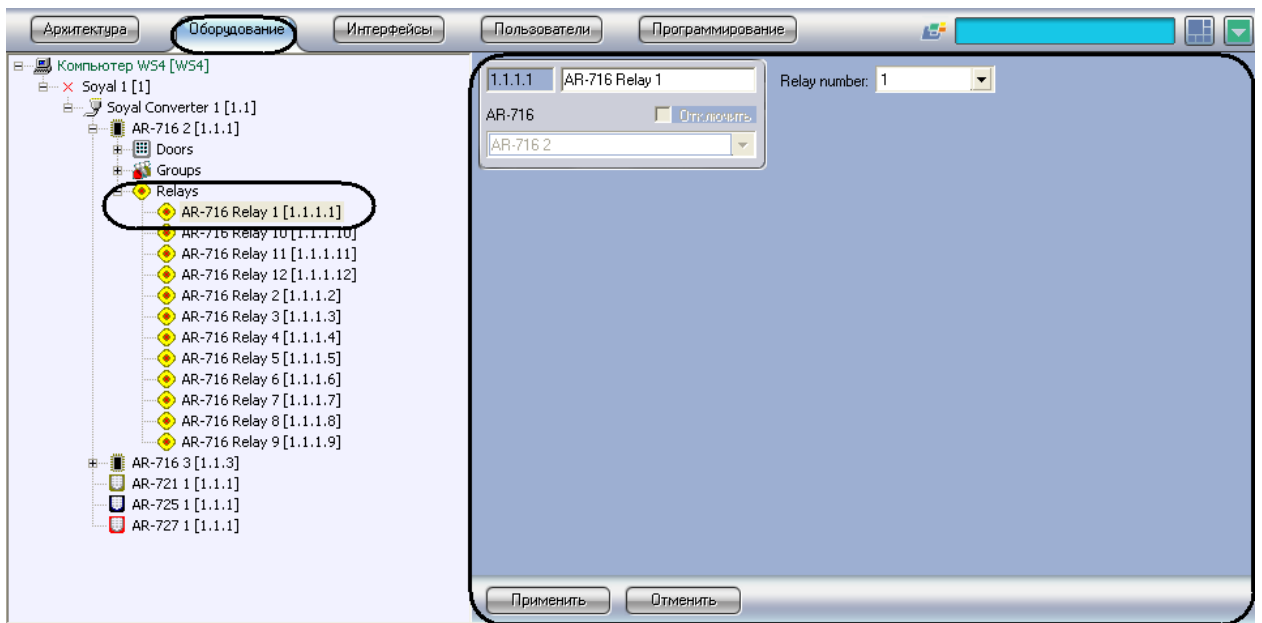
Архитектура Оборудование Интерфейсы Пользователи Программирование

Компьютер WS4 [WS4]
Soyal 1 [1]
Soyal Converter 1 [1.1]
AR-716 2 [1.1.1]
Doors
Groups
Relays
AR-716 Relay 1 [1.1.1.1]
AR-716 Relay 10 [1.1.1.10]
AR-716 Relay 11 [1.1.1.11]
AR-716 Relay 12 [1.1.1.12]
AR-716 Relay 2 [1.1.1.2]
AR-716 Relay 3 [1.1.1.3]
AR-716 Relay 4 [1.1.1.4]
AR-716 Relay 5 [1.1.1.5]
AR-716 Relay 6 [1.1.1.6]
AR-716 Relay 7 [1.1.1.7]
AR-716 Relay 8 [1.1.1.8]
AR-716 Relay 9 [1.1.1.9]
AR-716 3 [1.1.3]
AR-721 1 [1.1.1]
AR-725 1 [1.1.1]
AR-727 1 [1.1.1]

1.1.1.1 AR-716 Relay 1
AR-716 Отключить
AR-716 2
Relay number: 1

Применить Отменить